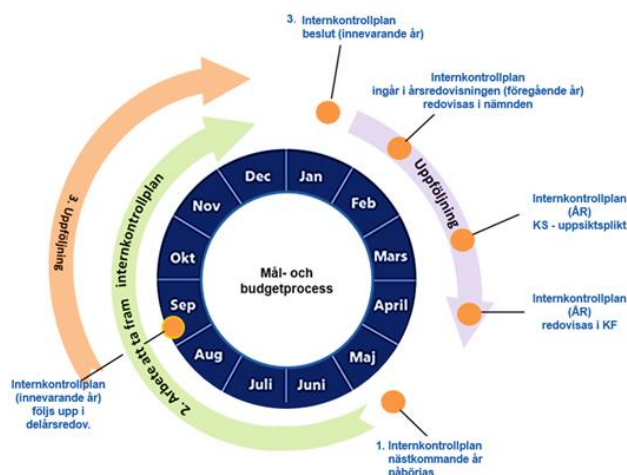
3. Internkontrollplan beslut (innevarande år)

Internkontrollplan ingår i årsredovisningen (föregående år) redovisas i nämnden

Uppföljning

Internkontrollplan (ÅR) KS - uppsiktsplikt

Internkontrollplan (ÅR) redovisas i KF

3. Uppföljning

2. Arbete att ta fram internkontrollplan

Dec
Jan
Feb
Mars
April
Maj
Juni
Juli
Aug
Sep
Okt
Nov

Mål- och budgetprocess

Internkontrollplan (innevarande år) följs upp i delårsredov.

1. Internkontrollplan nästkommande år påbörjas